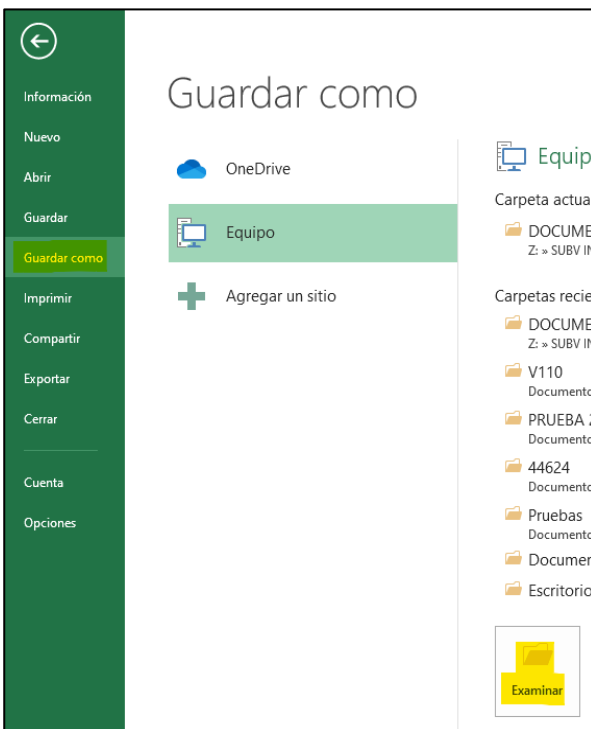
Información
Nuevo
Abrir
Guardar
Guardar como
Imprimir
Compartir
Exportar
Cerrar
Cuenta
Opciones

Guardar como

OneDrive
Equipo
Agregar un sitio

Equipo
Carpeta actua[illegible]
DOCUME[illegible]
Z: » SUBV I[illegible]
Carpetas recie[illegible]
DOCUME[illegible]
Z: » SUBV I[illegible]
V110
Document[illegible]
PRUEBA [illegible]
Document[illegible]
44624
Document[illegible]
Pruebas
Document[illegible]
Documer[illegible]
Escritorio
Examinar